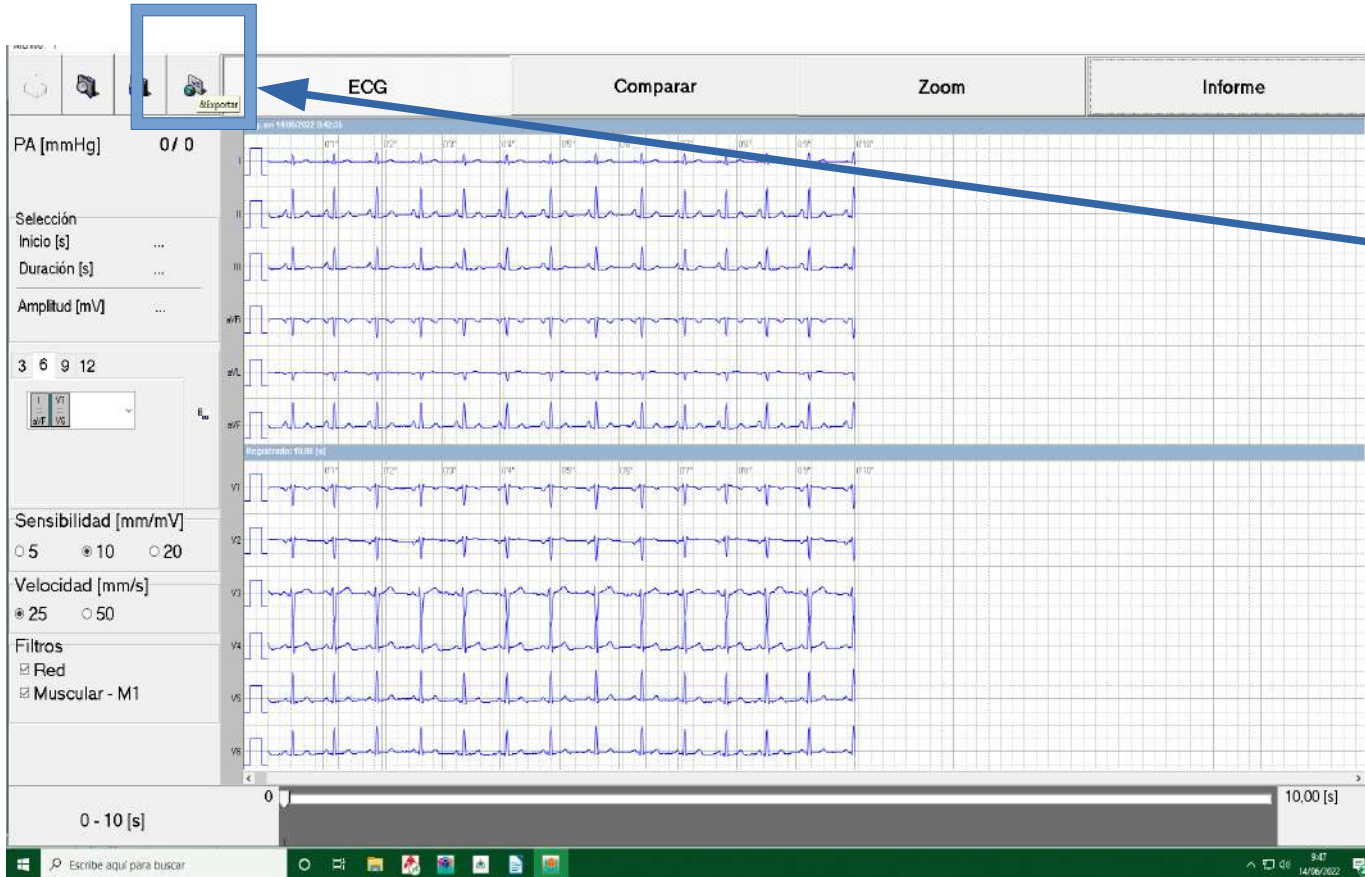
&Exportar

ECG | Comparar | Zoom | Informe

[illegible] en 14/06/2022 9:42:35

PA [mmHg] 0 / 0

Selección
Inicio [s] ...
Duración [s] ...
Amplitud [mV] ...

3 6 9 12

I aVF V1 V6

I
II
III
aVR
aVL
aVF

Registrado: 10,00 [s]

V1
V2
V3
V4
V5
V6

Sensibilidad [mm/mV]
5 10 20

Velocidad [mm/s]
25 50

Filtros
Red
Muscular - M1

0 10,00 [s]

0 - 10 [s]

Escribe aquí para buscar

9:47
14/06/2022